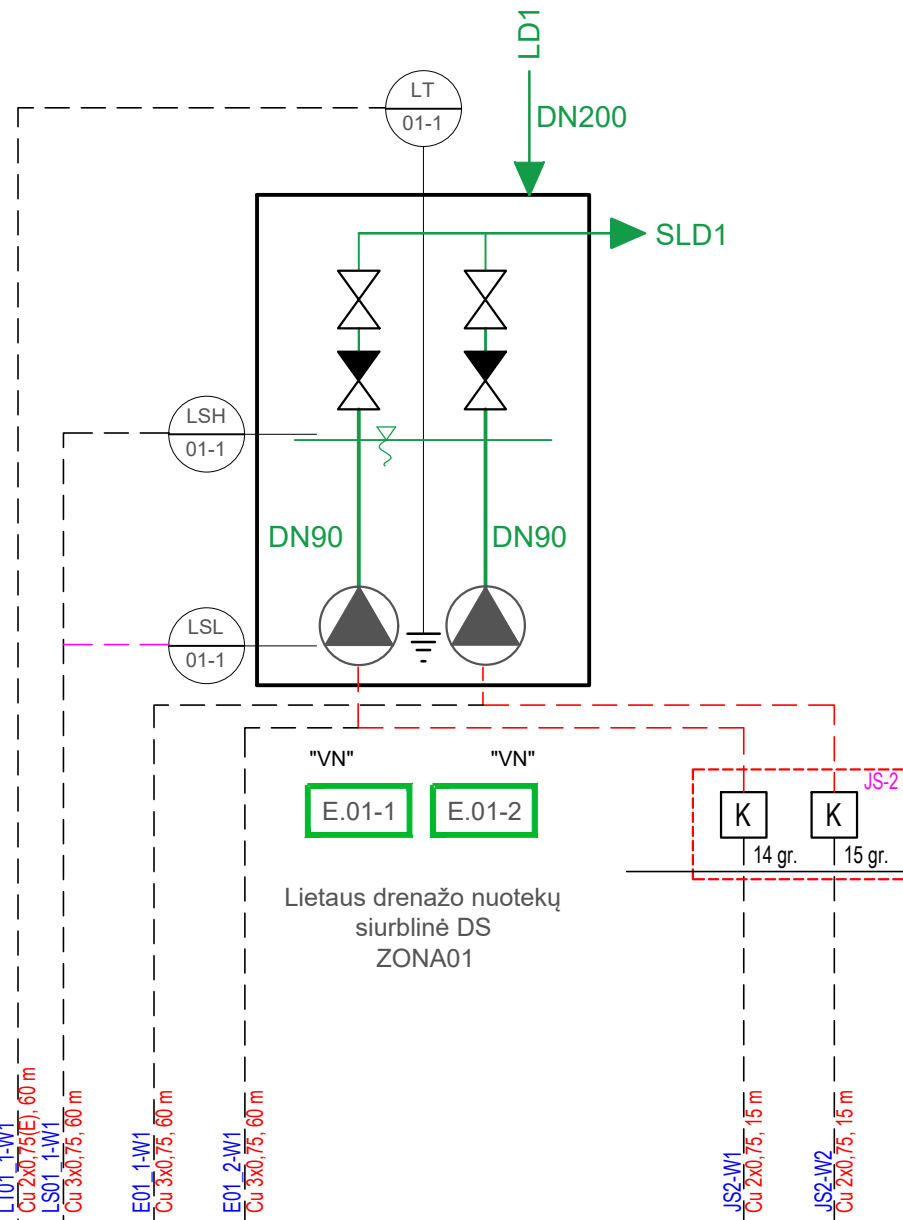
LD1
DN200
LT
01-1
SLD1
LSH
01-1
DN90
DN90
LSL
01-1
"VN"
"VN"
E.01-1
E.01-2
JS-2
K
K
14 gr.
15 gr.
Lietaus drenažo nuotekų siurblinė DS ZONA01
LT01_1-W1
Cu 2x0,75(E), 60 m
LS01_1-W1
Cu 3x0,75, 60 m
E01_1-W1
Cu 3x0,75, 60 m
E01_2-W1
Cu 3x0,75, 60 m
JS2-W1
Cu 2x0,75, 15 m
JS2-W2
Cu 2x0,75, 15 m